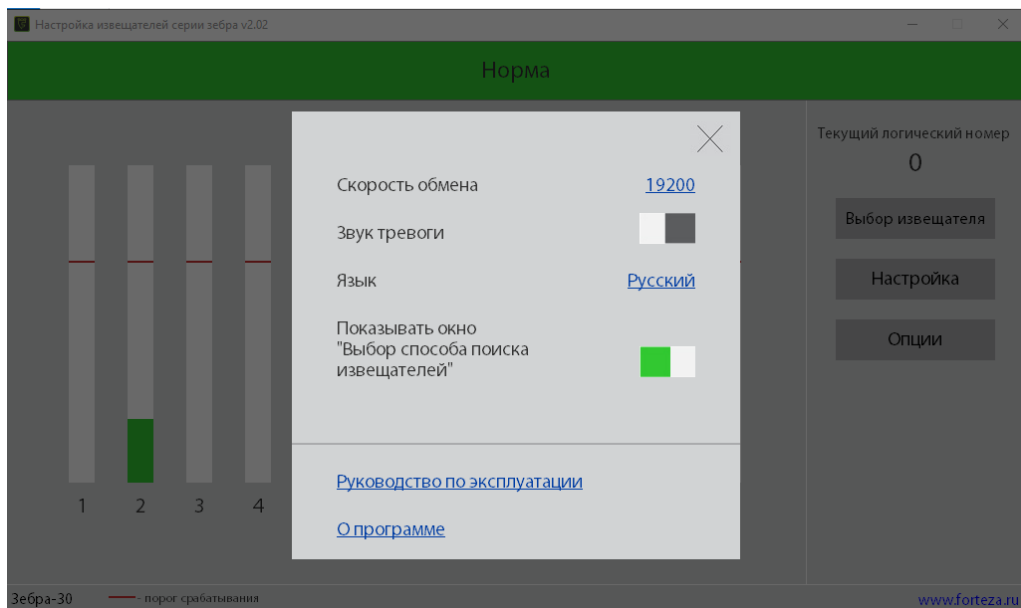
Настройка извещателей серии зебра v2.02

Норма

Текущий логический номер
0

Выбор извещателя

Настройка

Опции

Скорость обмена 19200

Звук тревоги

Язык Русский

Показывать окно "Выбор способа поиска извещателей"

Руководство по эксплуатации

О программе

1 2 3 4

Зебра-30 - порог срабатывания

www.forteza.ru